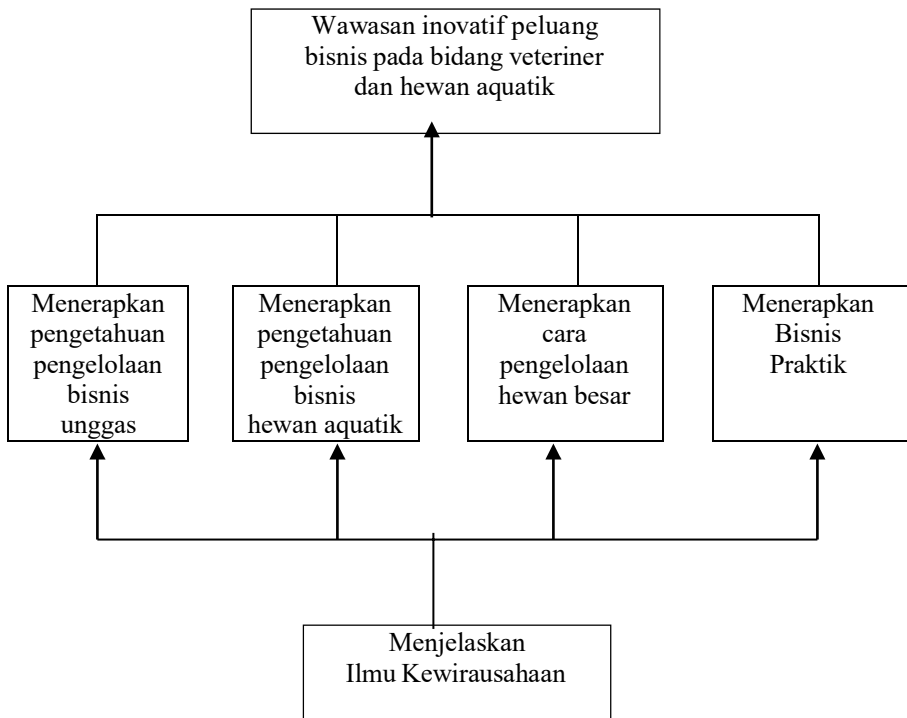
Wawasan inovatif peluang bisnis pada bidang veteriner dan hewan aquatik

Menerapkan pengetahuan pengelolaan bisnis unggas

Menerapkan pengetahuan pengelolaan bisnis hewan aquatik

Menerapkan cara pengelolaan hewan besar

Menerapkan Bisnis Praktik

Menjelaskan Ilmu Kewirausahaan